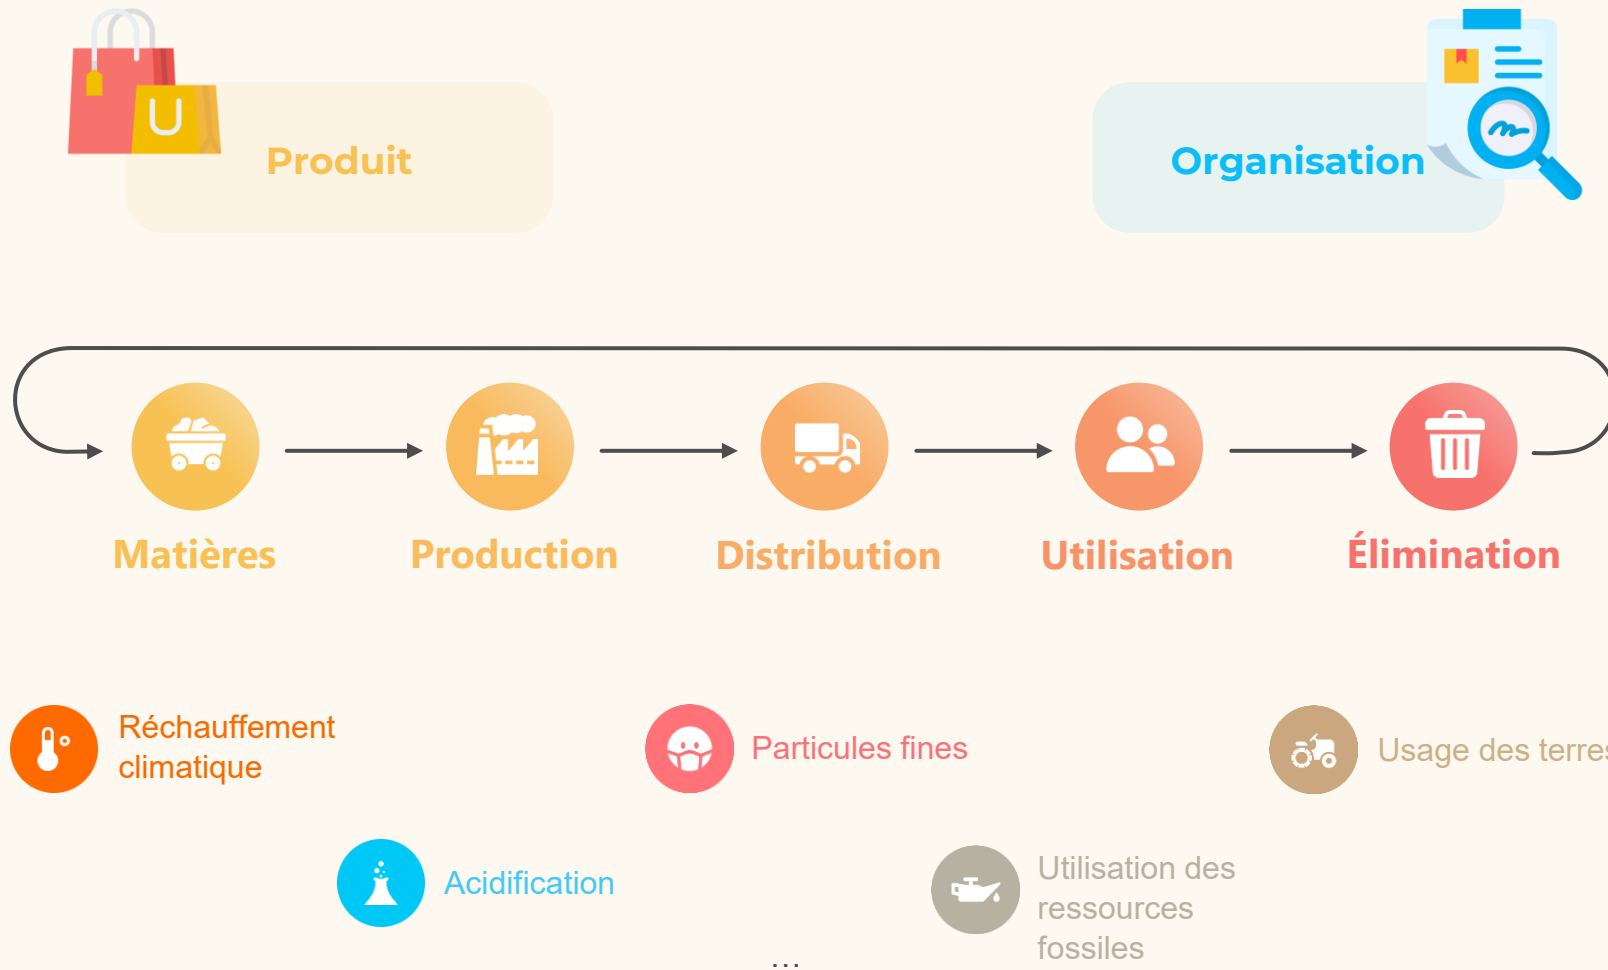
Produit

Organisation

Matières

Production

Distribution

Utilisation

Élimination

Réchauffement climatique

Particules fines

Usage des terre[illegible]

Acidification

Utilisation des ressources fossiles

...